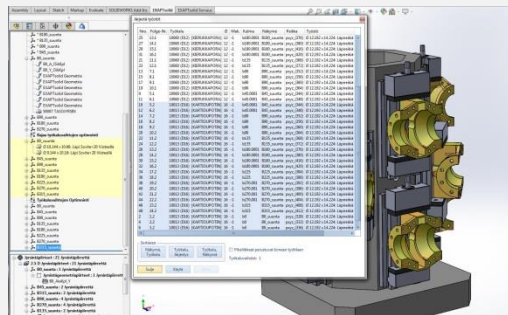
Assembly | Layout | Sketch | Markup | Evaluate | SOLIDWORKS Add-Ins | EXAPToolkit | EXAPToolkit Services

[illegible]

Nro. | Fulge Nr. | Työkalu | Kaista | Nimi | Kohta | Työstö

Tulosta
Työkalu | Työkalu, tiedot | Työkalu, Nimi

Tallenna | Käytä | Sulje